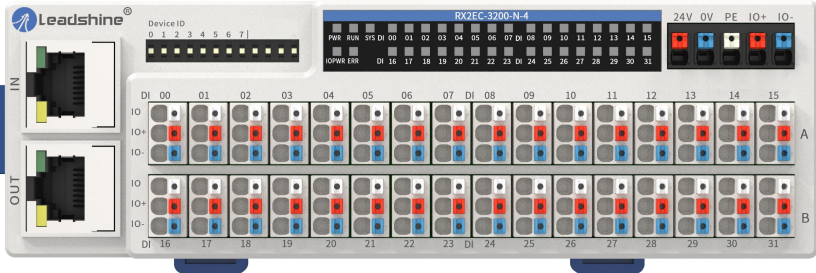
Leadshine®

Device ID
0 1 2 3 4 5 6 7

RX2EC-3200-N-4
PWR RUN SYS DI 00 01 02 03 04 05 06 07 DI 08 09 10 11 12 13 14 15
IOPWR ERR DI 16 17 18 19 20 21 22 23 DI 24 25 26 27 28 29 30 31

24V 0V PE IO+ IO-

IN

OUT

DI 00 01 02 03 04 05 06 07 DI 08 09 10 11 12 13 14 15
IO
IO+
IO-
A

IO
IO+
IO-
B
DI 16 17 18 19 20 21 22 23 DI 24 25 26 27 28 29 30 31